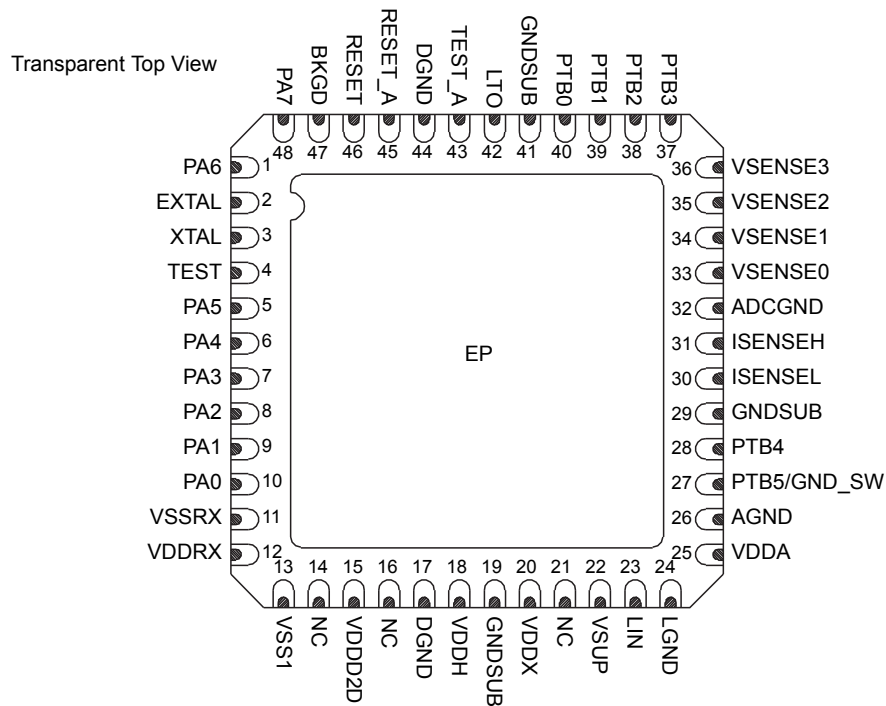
Transparent Top View

PA7 BKGD RESET RESET_A DGND TEST_A LTO GNDSUB PTB0 PTB1 PTB2 PTB3

48 47 46 45 44 43 42 41 40 39 38 37

PA6 1
EXTAL 2
XTAL 3
TEST 4
PA5 5
PA4 6
PA3 7
PA2 8
PA1 9
PA0 10
VSSRX 11
VDDRX 12

36 VSENSE3
35 VSENSE2
34 VSENSE1
33 VSENSE0
32 ADCGND
31 ISENSEH
30 ISENSEL
29 GNDSUB
28 PTB4
27 PTB5/GND_SW
26 AGND
25 VDDA

EP

13 14 15 16 17 18 19 20 21 22 23 24

VSS1 NC VDDD2D NC DGND VDDH GNDSUB VDDX NC VSUP LIN LGND